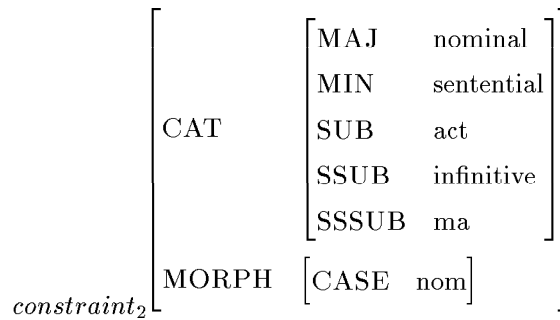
$constraint_2 \begin{bmatrix} \text{CAT} & \begin{bmatrix} \text{MAJ} & \text{nominal} \\ \text{MIN} & \text{sentential} \\ \text{SUB} & \text{act} \\ \text{SSUB} & \text{infinitive} \\ \text{SSSUB} & \text{ma} \end{bmatrix} \\ \text{MORPH} & \begin{bmatrix} \text{CASE} & \text{nom} \end{bmatrix} \end{bmatrix}$